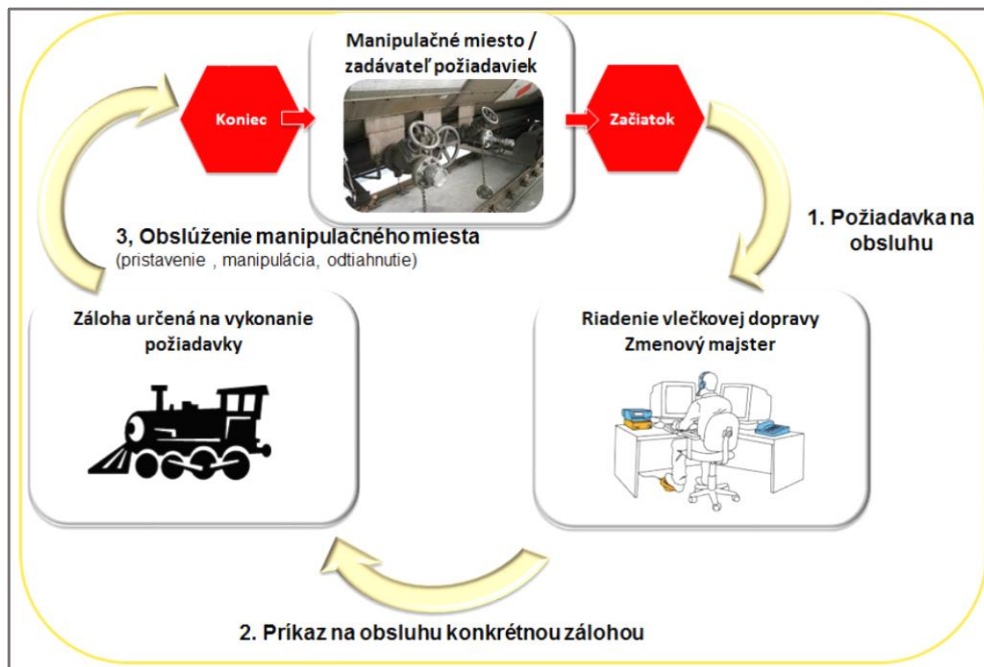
Manipulačné miesto / zadávateľ požiadaviek

Koniec

Začiatok

1. Požiadavka na obsluhu

3, Obslúženie manipulačného miesta
(pristavenie , manipulácia, odtiahnutie)

Záloha určená na vykonanie požiadavky

Riadenie vlečkovej dopravy
Zmenový majster

2. Príkaz na obsluhu konkrétnou zálohou